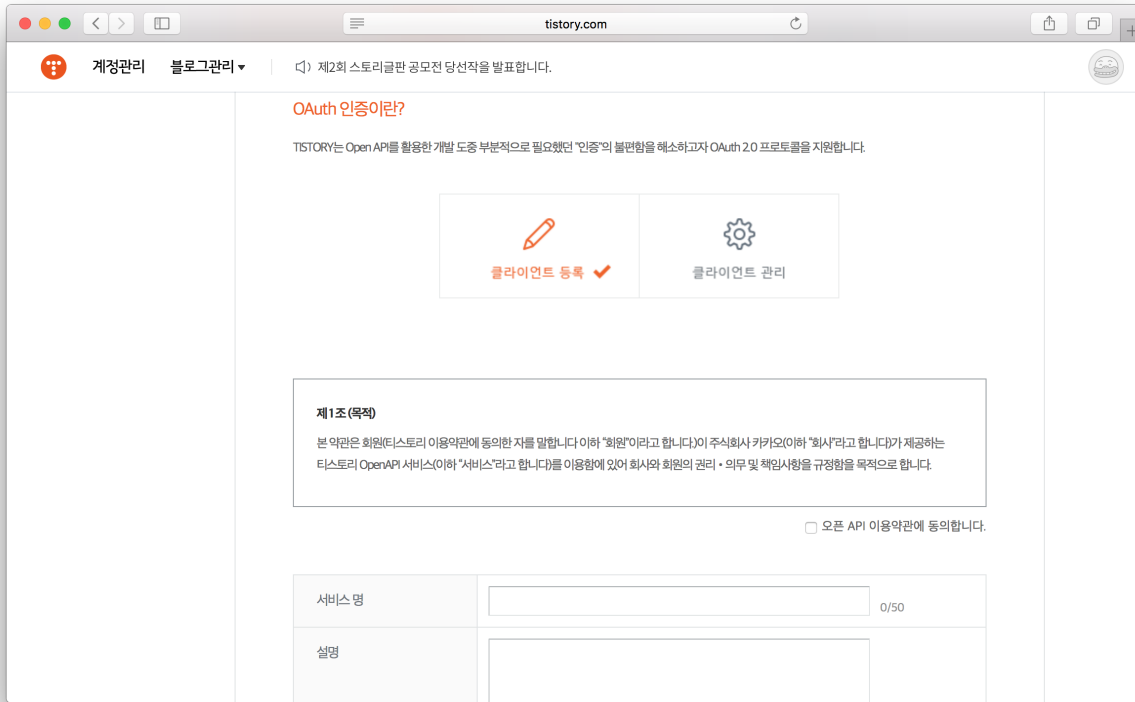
tistory.com

계정관리 블로그관리 ▾ 제2회 스토리글판 공모전 당선작을 발표합니다.

OAuth 인증이란?

TISTORY는 Open API를 활용한 개발 도중 부분적으로 필요했던 "인증"의 불편함을 해소하고자 OAuth 2.0 프로토콜을 지원합니다.

클라이언트 등록 ✔

클라이언트 관리

제 1 조 (목적)

본 약관은 회원(티스토리 이용약관에 동의한 자를 말합니다 이하 "회원"이라고 합니다.)이 주식회사 카카오(이하 "회사"라고 합니다)가 제공하는 티스토리 OpenAPI 서비스(이하 "서비스"라고 합니다)를 이용함에 있어 회사와 회원의 권리 • 의무 및 책임사항을 규정함을 목적으로 합니다.

오픈 API 이용약관에 동의합니다.

| 서비스 명 | 0/50 |
|---|---|
| 설명 | |